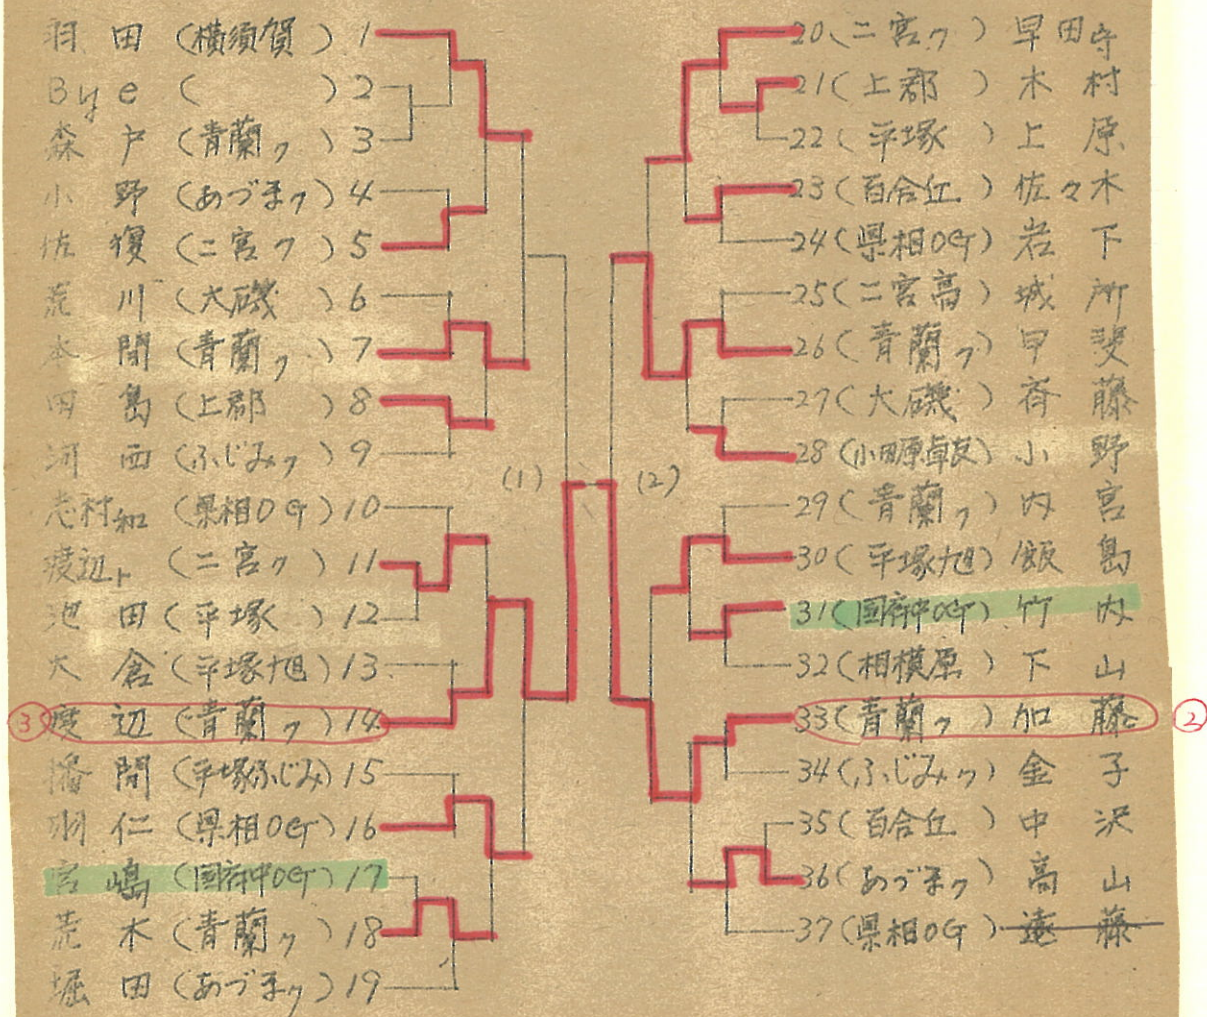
羽田（横須賀）1
Bye（　）2
森戸（青蘭ク）3
小野（あづまク）4
佐獲（二宮ク）5
荒川（大磯）6
本間（青蘭ク）7
田島（上郡）8
河西（ふじみク）9
志村和（県相OG）10
渡辺ト（二宮ク）11
池田（平塚）12
大倉（平塚旭）13
③渡辺（青蘭ク）14
播間（平塚ふじみ）15
羽仁（県相OG）16
宮嶋（国府中OG）17
荒木（青蘭ク）18
堀田（あづまク）19

(1)

(2)

20（二宮ク）早田守
21（上郡）木村
22（平塚）上原
23（百合丘）佐々木
24（県相OG）岩下
25（二宮高）城所
26（青蘭ク）早渡
27（大磯）斉藤
28（小田原卓友）小野
29（青蘭ク）内宮
30（平塚旭）飯島
31（国府中OG）竹内
32（相模原）下山
33（青蘭ク）加藤②
34（ふじみク）金子
35（百合丘）中沢
36（あづまク）高山
37（県相OG）遠藤